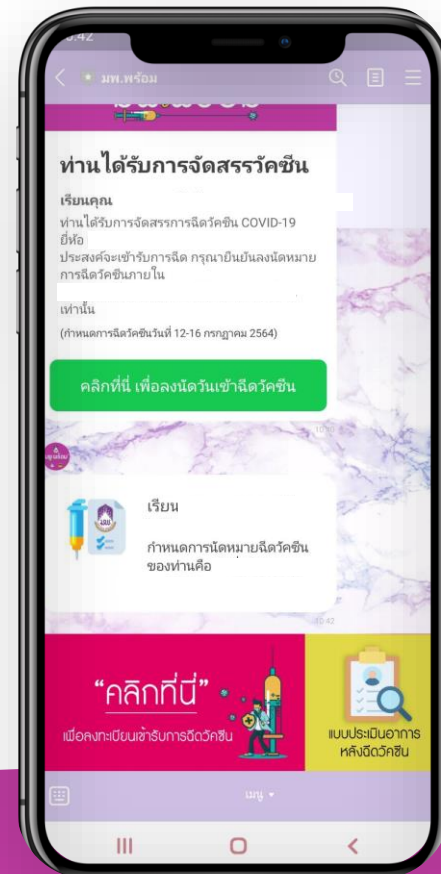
10:42

มพ.พร้อม

ท่านได้รับการจัดสรรวัคซีน

เรียนคุณ

ท่านได้รับการจัดสรรการฉีดวัคซีน COVID-19 ยี่ห้อ

ประสงค์จะเข้ารับการฉีด กรุณายืนยันลงนัดหมายการฉีดวัคซีนภายใน

เท่านั้น

(กำหนดการฉีดวัคซีนวันที่ 12-16 กรกฎาคม 2564)

คลิกที่นี่ เพื่อลงนัดวันเข้าฉีดวัคซีน

เรียน

กำหนดการนัดหมายฉีดวัคซีนของท่านคือ

10:42

"คลิกที่นี่"

เพื่อลงทะเบียนเข้ารับการฉีดวัคซีน

แบบประเมินอาการหลังฉีดวัคซีน

เมนู